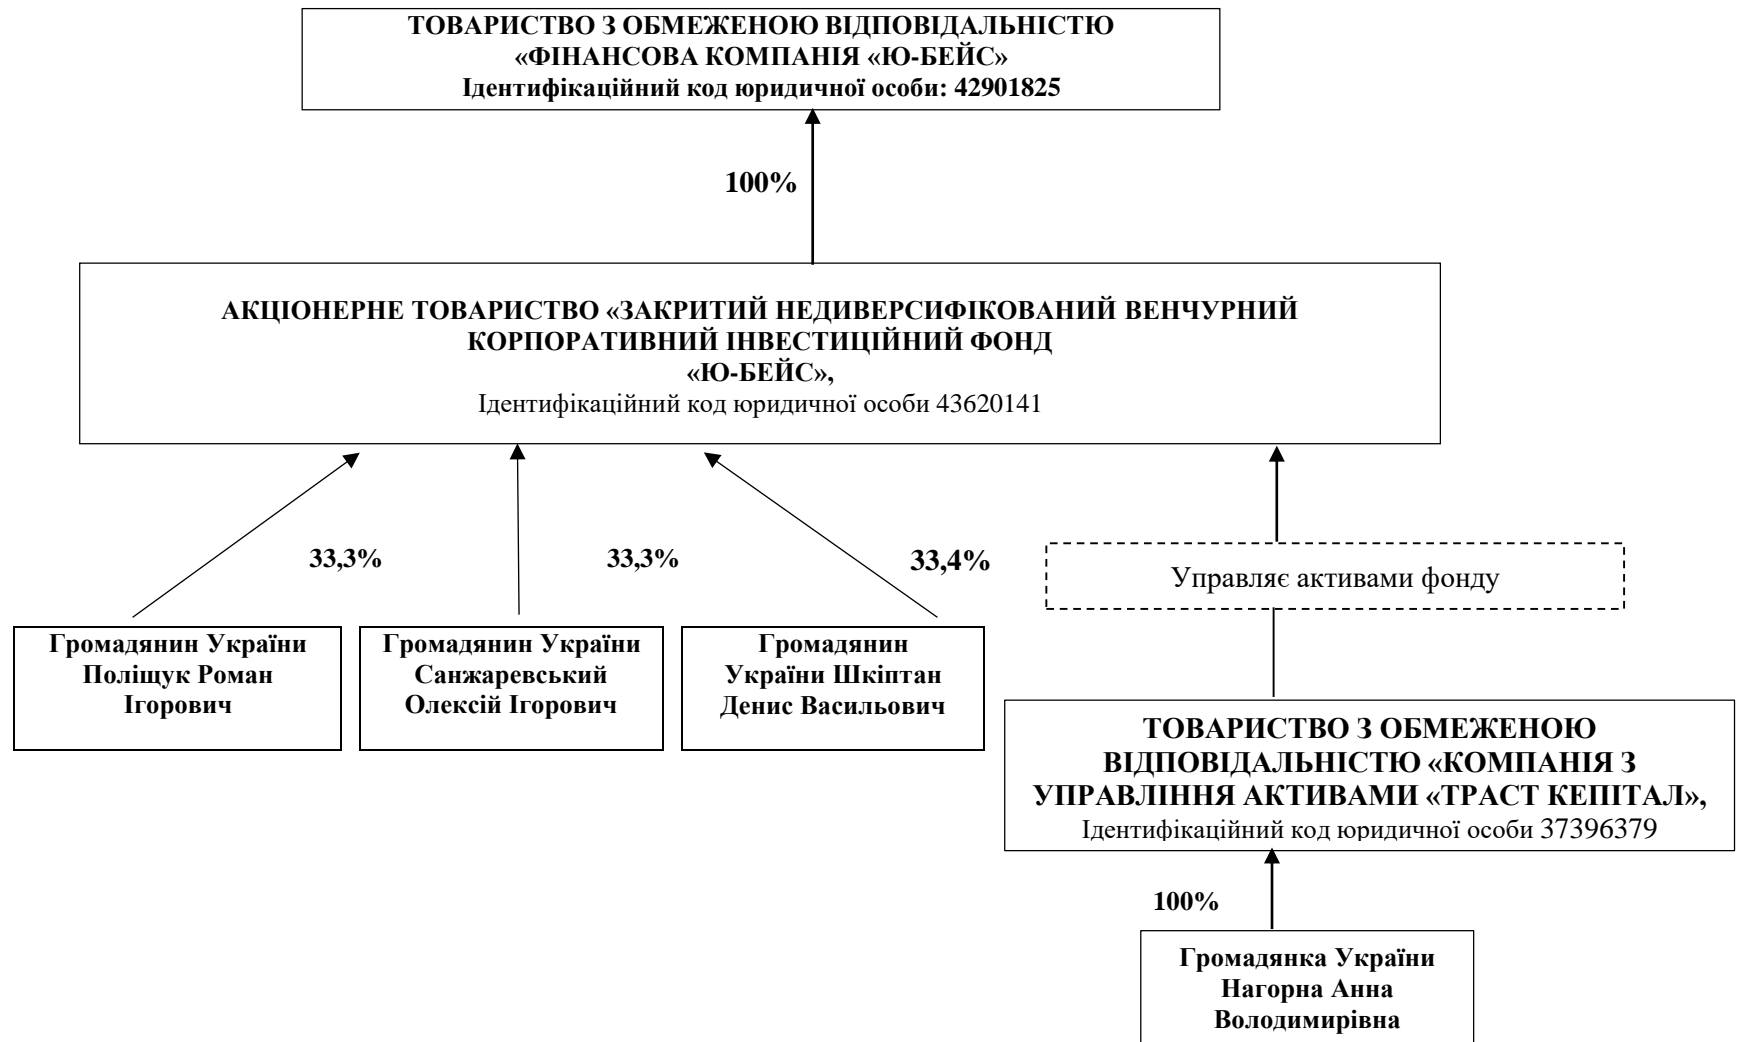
ТОВАРИСТВО З ОБМЕЖЕНОЮ ВІДПОВІДАЛЬНІСТЮ «ФІНАНСОВА КОМПАНІЯ «Ю-БЕЙС» Ідентифікаційний код юридичної особи: 42901825

100%

АКЦІОНЕРНЕ ТОВАРИСТВО «ЗАКРИТИЙ НЕДИВЕРСИФІКОВАНИЙ ВЕНЧУРНИЙ КОРПОРАТИВНИЙ ІНВЕСТИЦІЙНИЙ ФОНД «Ю-БЕЙС», Ідентифікаційний код юридичної особи 43620141

33,3%

33,3%

33,4%

Управляє активами фонду

Громадянин України Поліщук Роман Ігорович

Громадянин України Санжаревський Олексій Ігорович

Громадянин України Шкіптан Денис Васильович

ТОВАРИСТВО З ОБМЕЖЕНОЮ ВІДПОВІДАЛЬНІСТЮ «КОМПАНІЯ З УПРАВЛІННЯ АКТИВАМИ «ТРАСТ КЕПІТАЛ», Ідентифікаційний код юридичної особи 37396379

100%

Громадянка України Нагорна Анна Володимирівна